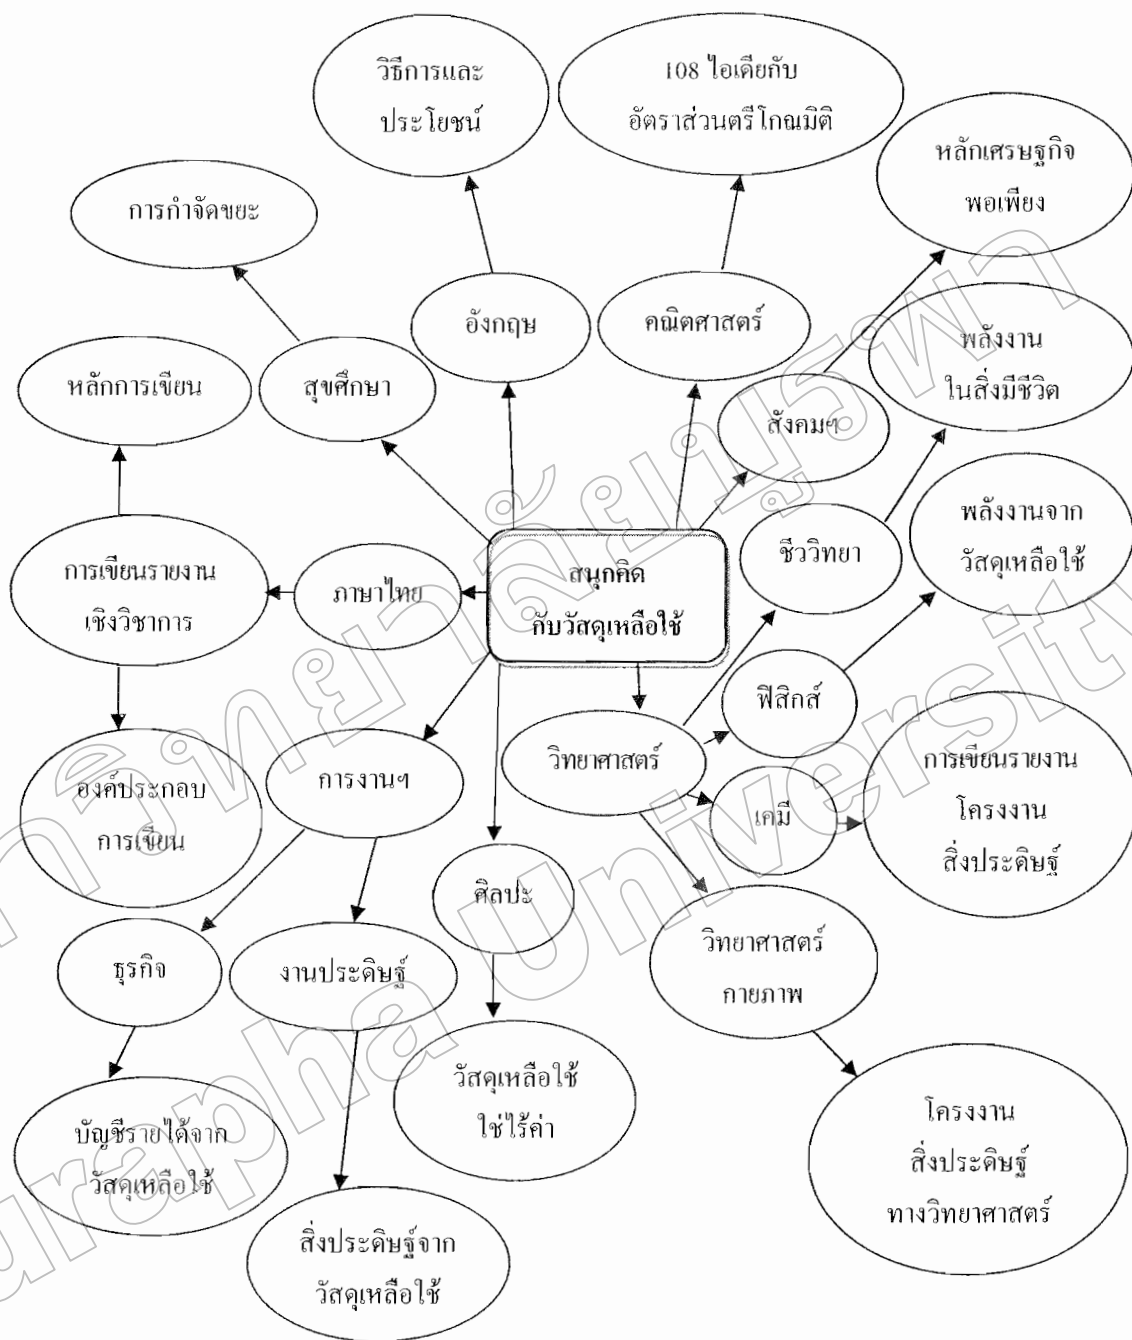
วิธีการและประโยชน์

108 ไอเดียกับอัตราส่วนตรีโกณมิติ

หลักเศรษฐกิจพอเพียง

การกำจัดขยะ

อังกฤษ

คณิตศาสตร์

พลังงานในสิ่งมีชีวิต

หลักการเขียน

สุขศึกษา

สังคมฯ

ชีววิทยา

พลังงานจากวัสดุเหลือใช้

การเขียนรายงานเชิงวิชาการ

ภาษาไทย

สนุกคิดกับวัสดุเหลือใช้

ฟิสิกส์

องค์ประกอบการเขียน

การงานฯ

วิทยาศาสตร์

เคมี

การเขียนรายงานโครงงานสิ่งประดิษฐ์

ศิลปะ

ธุรกิจ

งานประดิษฐ์

วิทยาศาสตร์กายภาพ

วัสดุเหลือใช้ใช่ไร้ค่า

บัญชีรายได้จากวัสดุเหลือใช้

โครงงานสิ่งประดิษฐ์ทางวิทยาศาสตร์

สิ่งประดิษฐ์จากวัสดุเหลือใช้

Burapha University